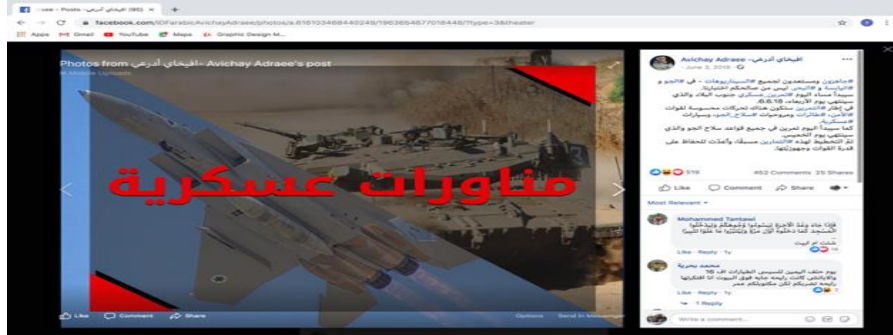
...ee - Posts - أفيخاي أدرعي (99+) ×

facebook.com/IDFarabicAvichayAdraee/photos/a.616103468440249/1963664677016446/?type=3&theater

Apps Gmail YouTube Maps Graphic Design M...

Photos from أفيخاي أدرعي - Avichay Adraee's post
In Mobile Uploads

مناورات عسكرية

Like Comment Share Options Send in Messenger

Avichay Adraee - أفيخاي أدرعي
June 5, 2018

#جاهزون ومستعدون لجميع #السيناريوهات - في #الجو و #اليابسة و#البحر ليس من صالحكم اختبارنا. سيبدأ مساء اليوم #تمرين_عسكري جنوب البلاد والذي سينتهي يوم الأربعاء 6.6.18. في إطار #التمرين ستكون هناك تحركات محسوسة لقوات #الأمن، #طائرات ومروحيات #سلاح_الجو، وسيارات #عسكرية.
كما سيبدأ اليوم تمرين في جميع قواعد سلاح الجو والذي سينتهي يوم الخميس.
تم التخطيط لهذه #التمارين مسبقا وأعدّت للحفاظ على قدرة القوات وجهوزيتها.

519 452 Comments 25 Shares

Like Comment Share

Most Relevant

Mohammed Tamlawi
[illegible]
Like · Reply · 1y

محمد بحرية
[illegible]
Like · Reply · 1y
1 Reply

Write a comment...